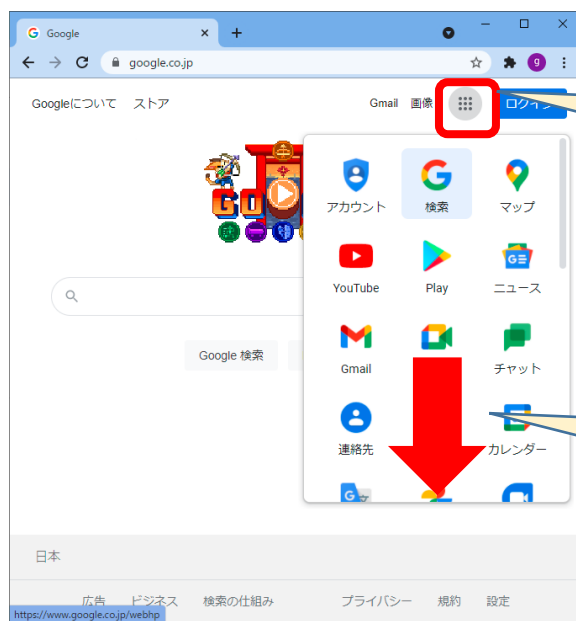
Google
google.co.jp
g

Googleについて ストア
Gmail 画像 ログイン

アカウント 検索 マップ
YouTube Play ニュース
Gmail チャット
連絡先 カレンダー

Google 検索

日本
広告 ビジネス 検索の仕組み プライバシー 規約 設定
https://www.google.co.jp/webhp